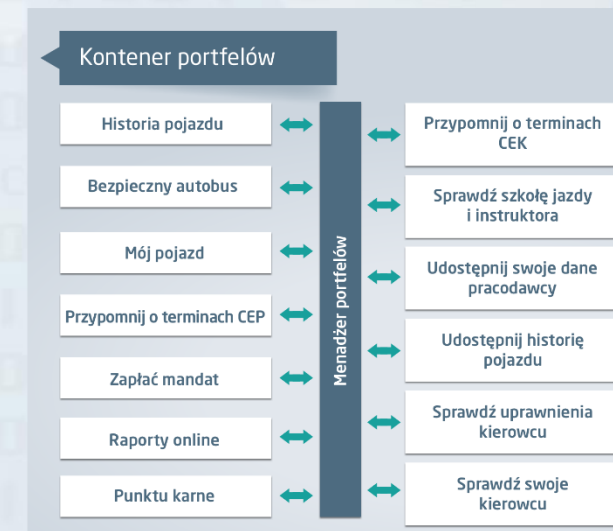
Kontener portfelów

Historia pojazdu

Bezpieczny autobus

Mój pojazd

Przypomnij o terminach CEP

Zapłać mandat

Raporty online

Punktu karne

Menadżer portfelów

Przypomnij o terminach CEK

Sprawdź szkołę jazdy i instruktora

Udostępnij swoje dane pracodawcy

Udostępnij historię pojazdu

Sprawdź uprawnienia kierowcu

Sprawdź swoje kierowcu